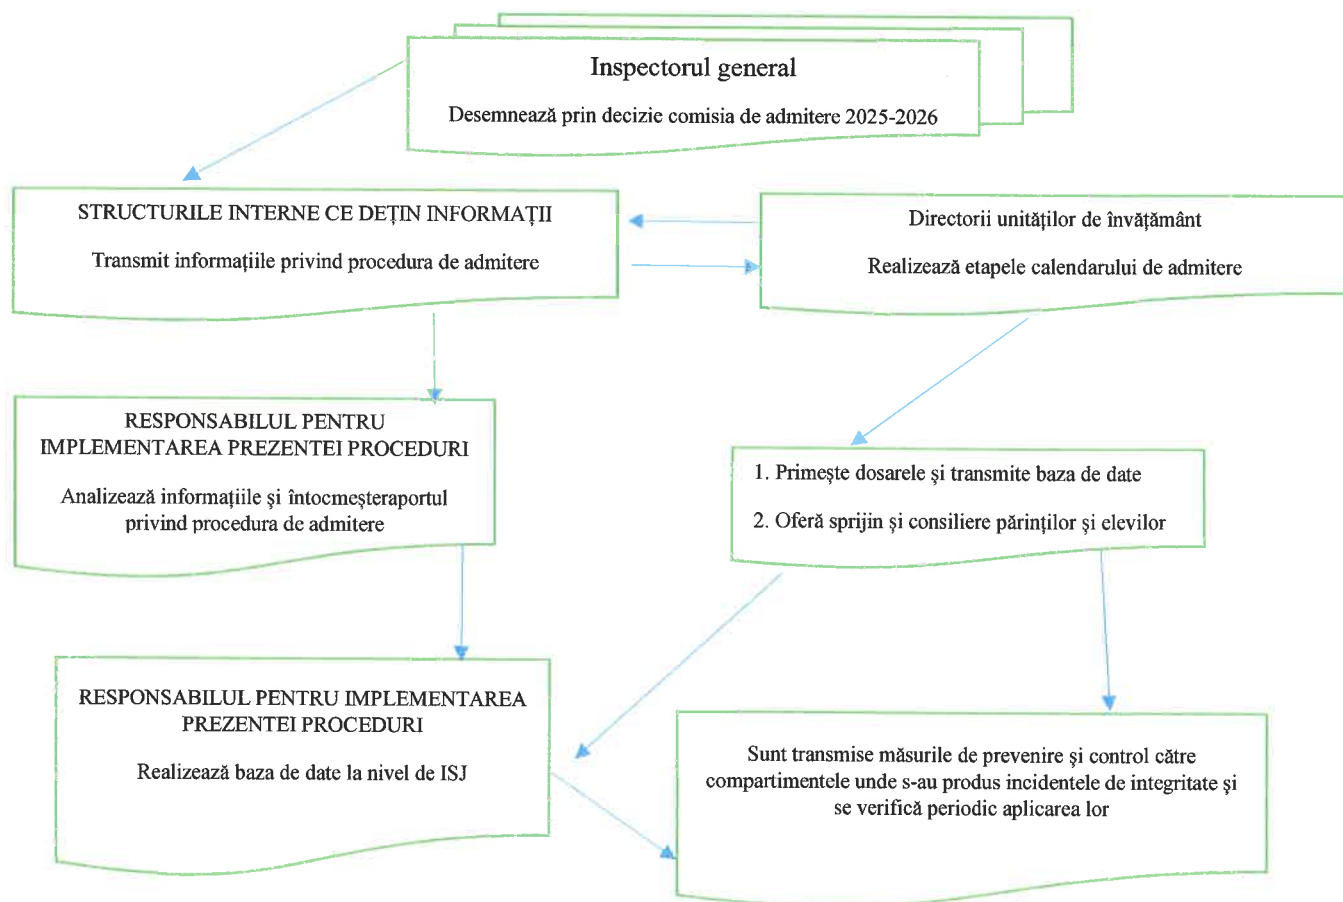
Inspectorul general

Desemnează prin decizie comisia de admitere 2025-2026

STRUCTURILE INTERNE CE DEȚIN INFORMAȚII

Transmit informațiile privind procedura de admitere

Directorii unităților de învățământ

Realizează etapele calendarului de admitere

RESPONSABILUL PENTRU IMPLEMENTAREA PREZENTEI PROCEDURI

Analizează informațiile şi întocmeşteraportul privind procedura de admitere

1. Primeşte dosarele şi transmite baza de date

2. Oferă sprijin şi consiliere părinților şi elevilor

RESPONSABILUL PENTRU IMPLEMENTAREA PREZENTEI PROCEDURI

Realizează baza de date la nivel de ISJ

Sunt transmise măsurile de prevenire şi control către compartimentele unde s-au produs incidentele de integritate şi se verifică periodic aplicarea lor